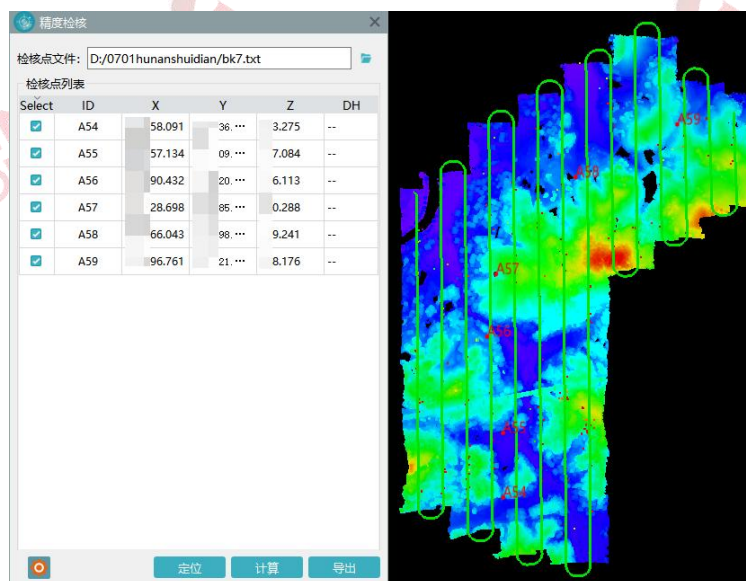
精度检核

检核点文件: D:/0701hunanshuidian/bk7.txt

检核点列表

| Select | ID | X | Y | Z | DH |
|---|---|---|---|---|---|
| ☑ | A54 | 58.091 | 36.··· | 3.275 | -- |
| ☑ | A55 | 57.134 | 09.··· | 7.084 | -- |
| ☑ | A56 | 90.432 | 20.··· | 6.113 | -- |
| ☑ | A57 | 28.698 | 85.··· | 0.288 | -- |
| ☑ | A58 | 66.043 | 98.··· | 9.241 | -- |
| ☑ | A59 | 96.761 | 21.··· | 8.176 | -- |

定位 计算 导出

A59
A58
A57
A56
A55
A54